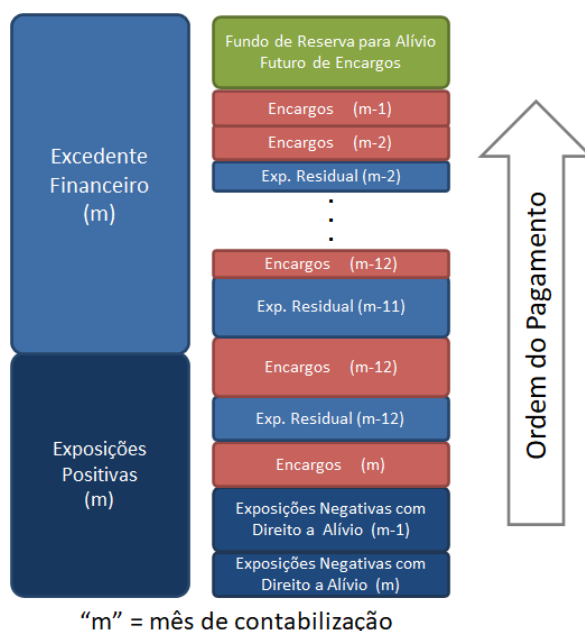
Excedente Financeiro (m)

Exposições Positivas (m)

Fundo de Reserva para Alívio Futuro de Encargos

Encargos (m-1)

Encargos (m-2)

Exp. Residual (m-2)

.
.
.

Encargos (m-12)

Exp. Residual (m-11)

Encargos (m-12)

Exp. Residual (m-12)

Encargos (m)

Exposições Negativas com Direito a Alívio (m-1)

Exposições Negativas com Direito a Alívio (m)

Ordem do Pagamento

“m” = mês de contabilização